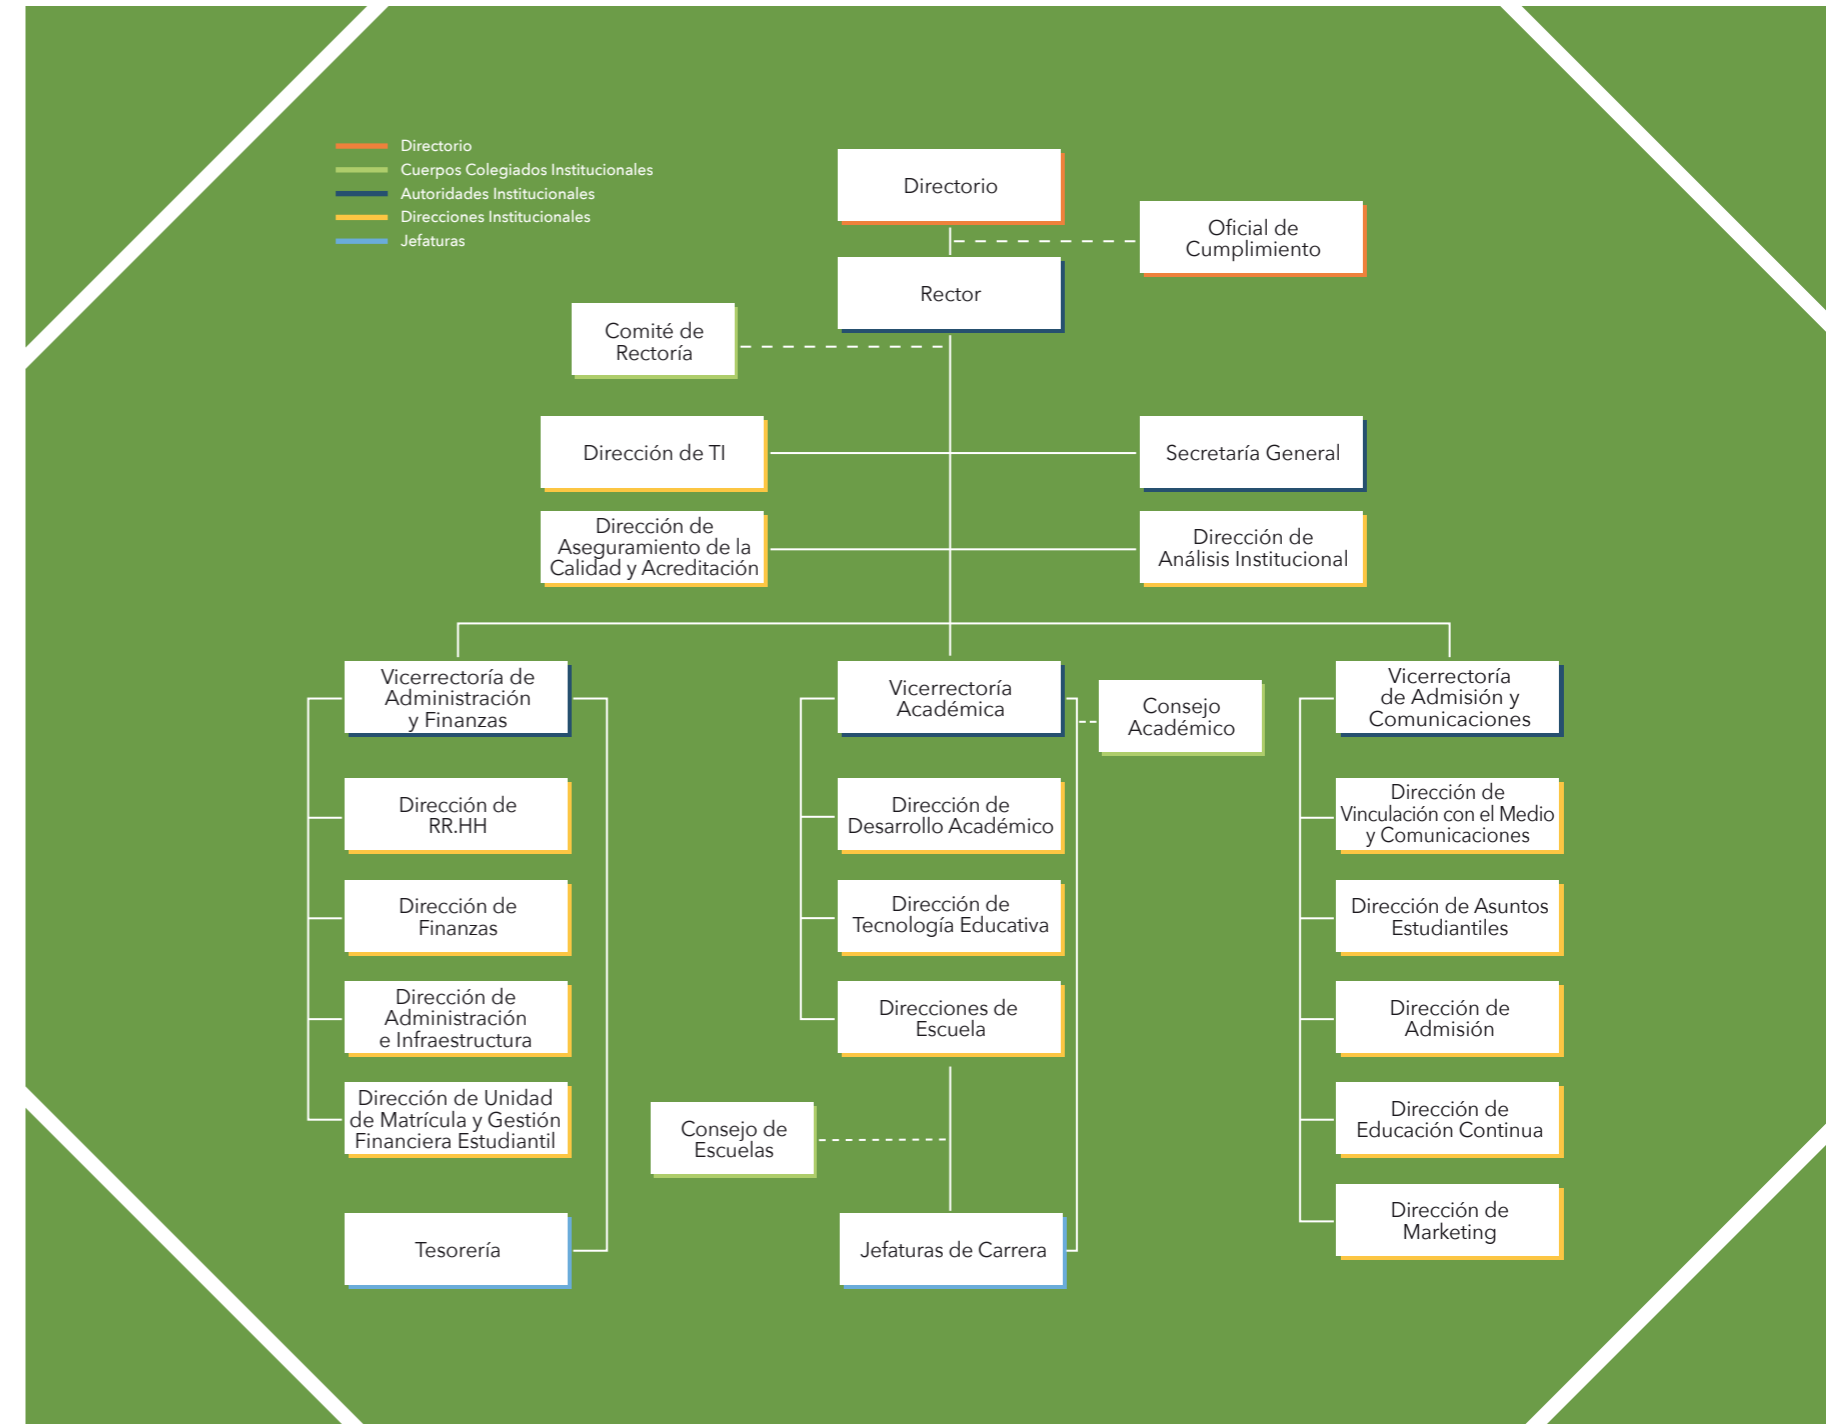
Directorio
Cuerpos Colegiados Institucionales
Autoridades Institucionales
Direcciones Institucionales
Jefaturas

Directorio

Oficial de Cumplimiento

Rector

Comité de Rectoría

Dirección de TI

Secretaría General

Dirección de Aseguramiento de la Calidad y Acreditación

Dirección de Análisis Institucional

Vicerrectoría de Administración y Finanzas

Dirección de RR.HH

Dirección de Finanzas

Dirección de Administración e Infraestructura

Dirección de Unidad de Matrícula y Gestión Financiera Estudiantil

Tesorería

Vicerrectoría Académica

Consejo Académico

Dirección de Desarrollo Académico

Dirección de Tecnología Educativa

Direcciones de Escuela

Consejo de Escuelas

Jefaturas de Carrera

Vicerrectoría de Admisión y Comunicaciones

Dirección de Vinculación con el Medio y Comunicaciones

Dirección de Asuntos Estudiantiles

Dirección de Admisión

Dirección de Educación Continua

Dirección de Marketing